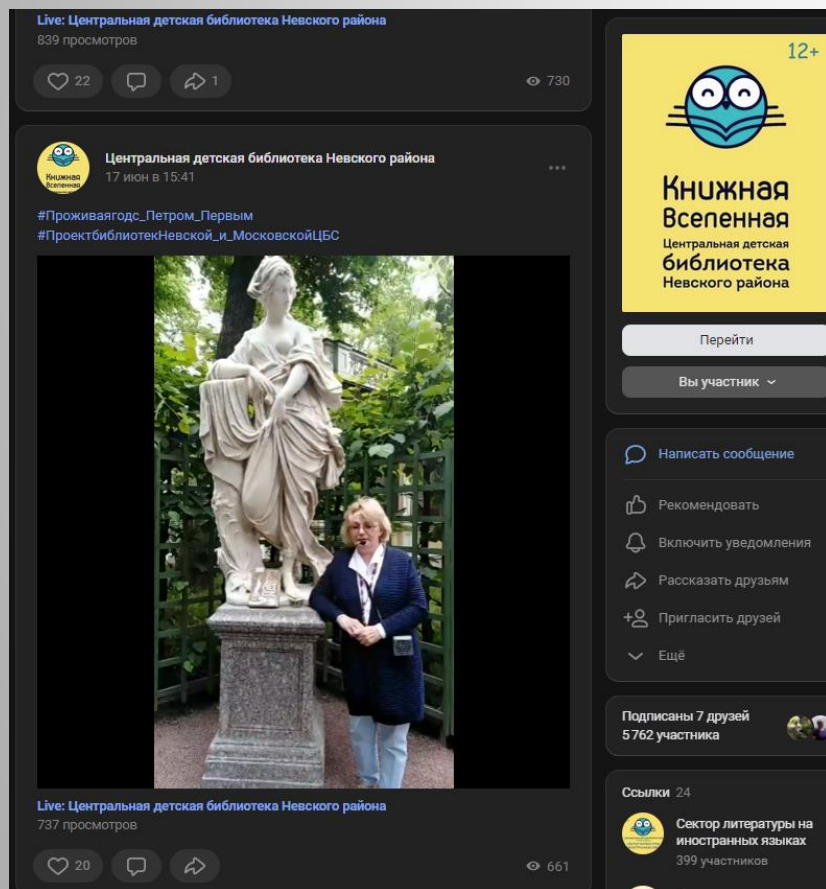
Live: Центральная детская библиотека Невского района
839 просмотров

22 1 730

Центральная детская библиотека Невского района
17 июн в 15:41

#Проживаягодс_Петром_Первым
#ПроектбиблиотекНевской_и_МосковскойЦБС

Live: Центральная детская библиотека Невского района
737 просмотров

20 661

12+
Книжная Вселенная
Центральная детская библиотека Невского района

Перейти
Вы участник

Написать сообщение
Рекомендовать
Включить уведомления
Рассказать друзьям
Пригласить друзей
Ещё

Подписаны 7 друзей
5 762 участника

Ссылки 24
Сектор литературы на иностранных языках
399 участников